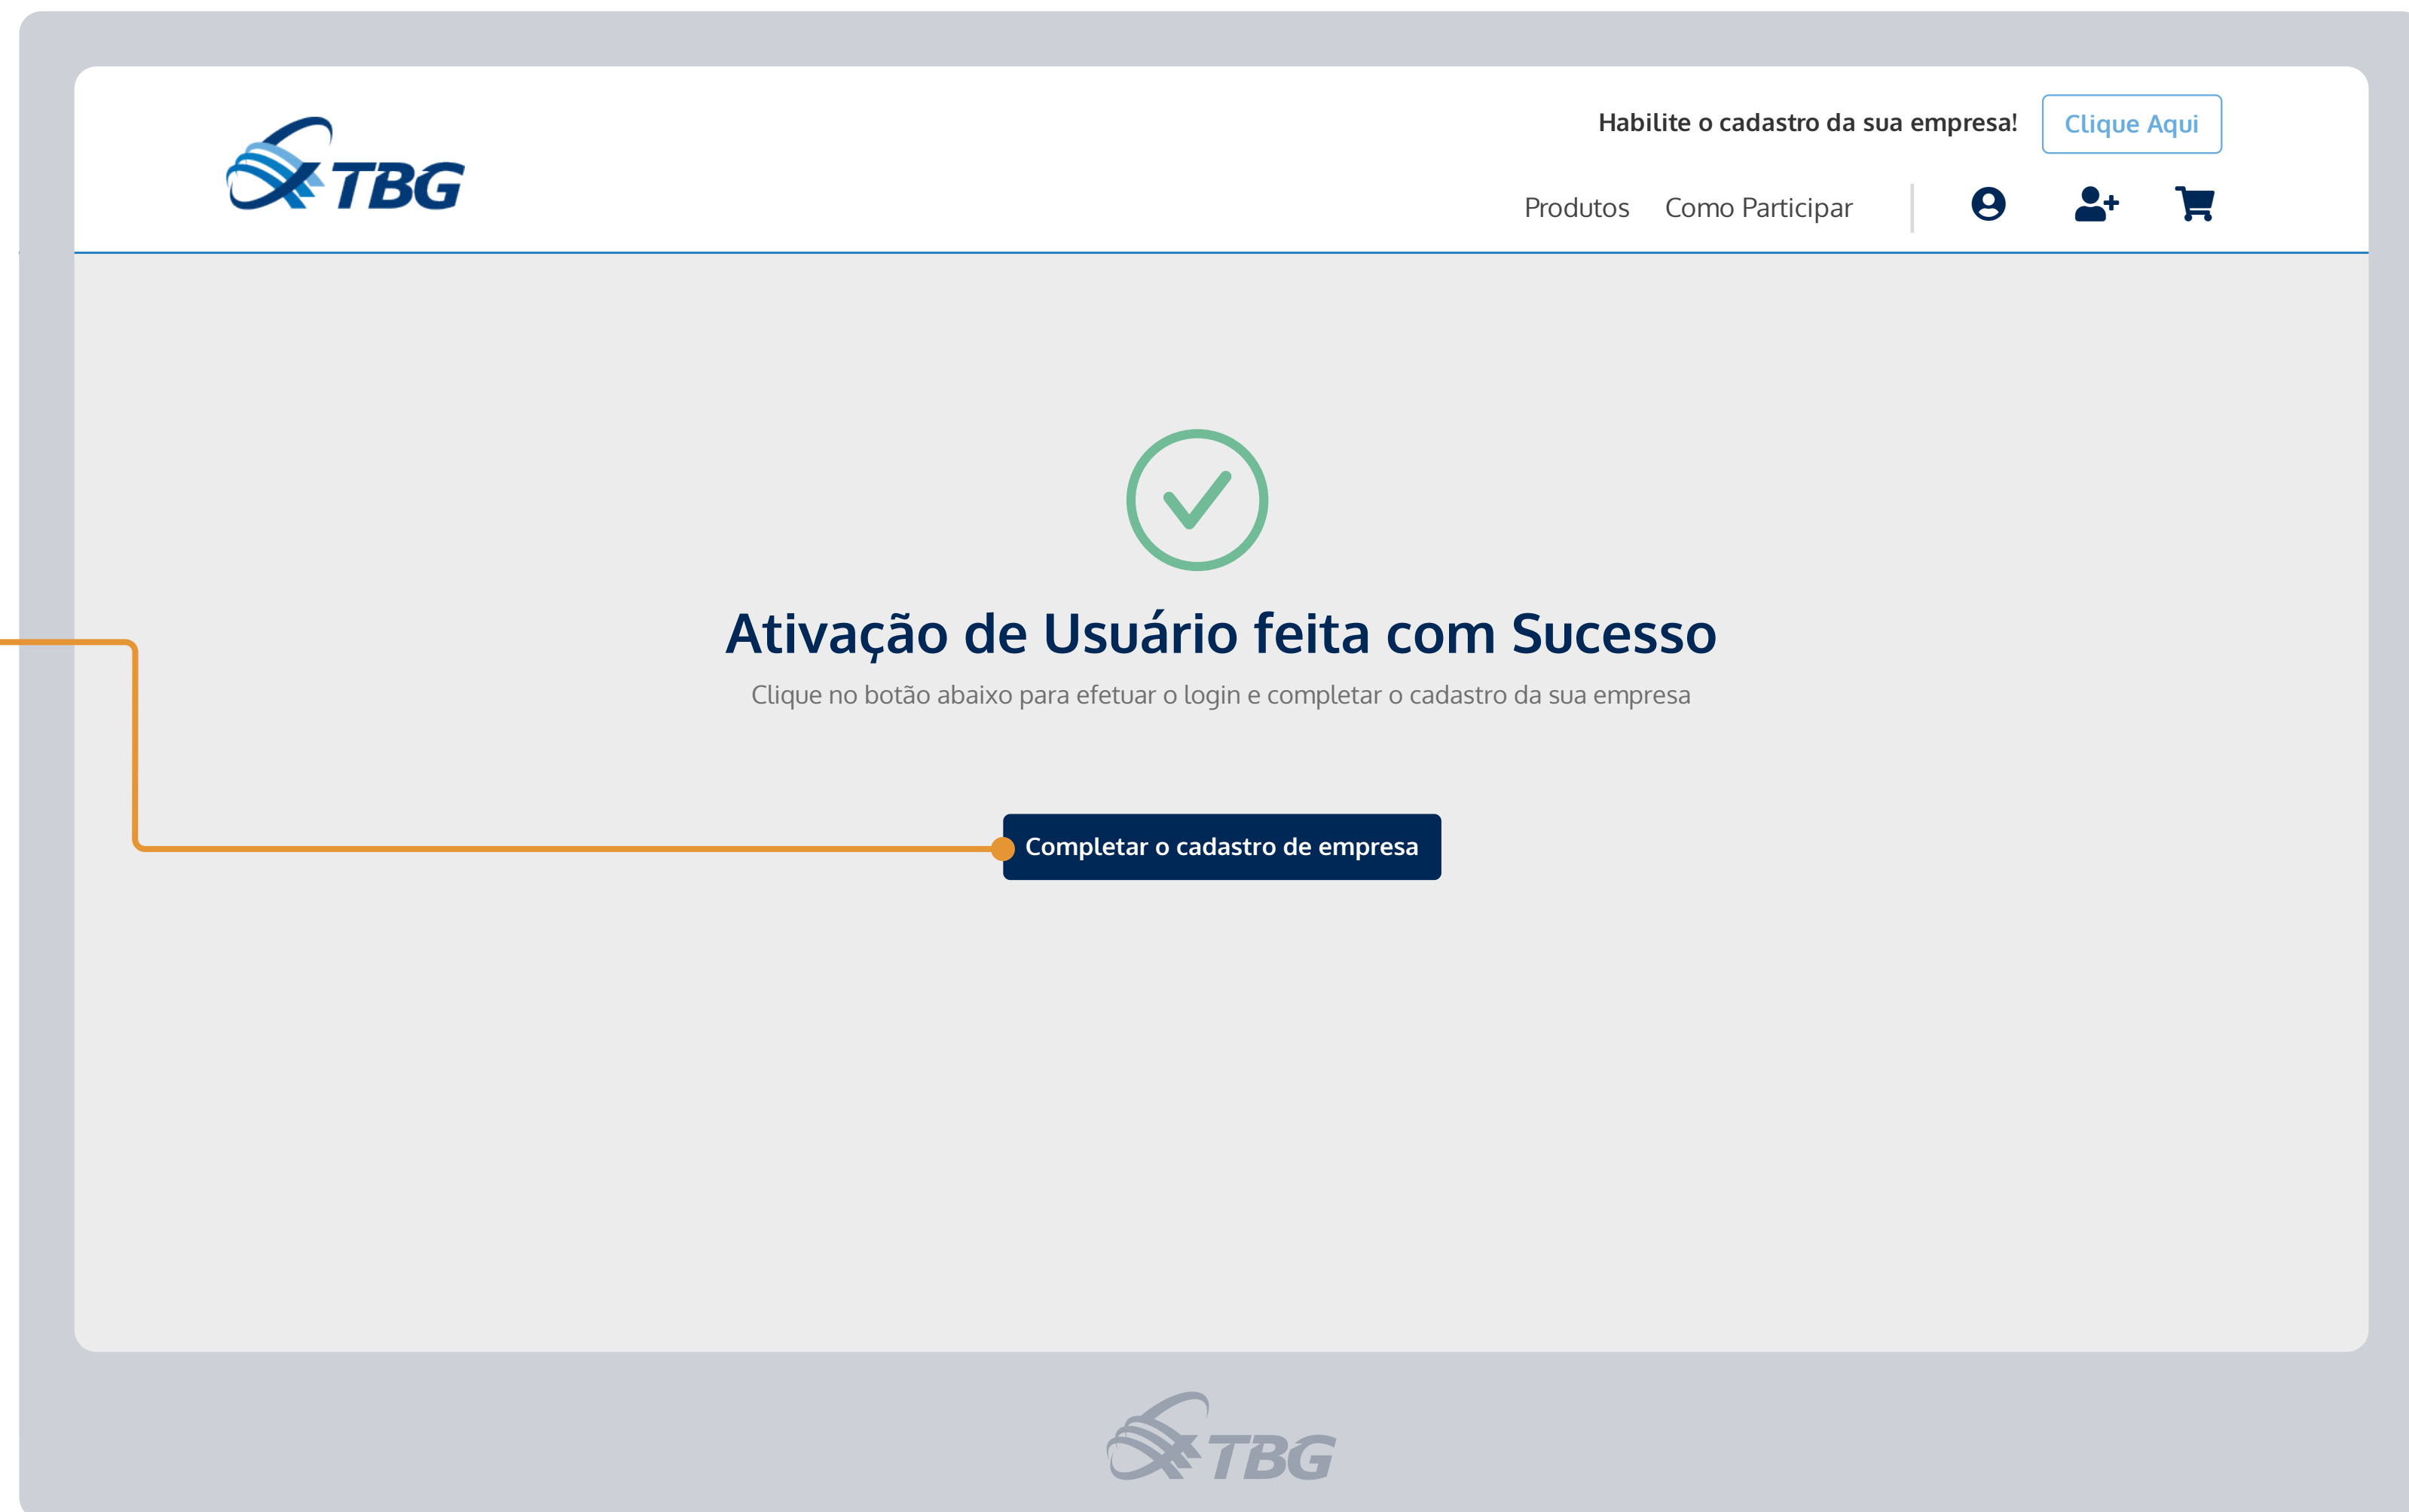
TBG

Habilite o cadastro da sua empresa! Clique Aqui

Produtos Como Participar

Ativação de Usuário feita com Sucesso

Clique no botão abaixo para efetuar o login e completar o cadastro da sua empresa

Completar o cadastro de empresa

TBG